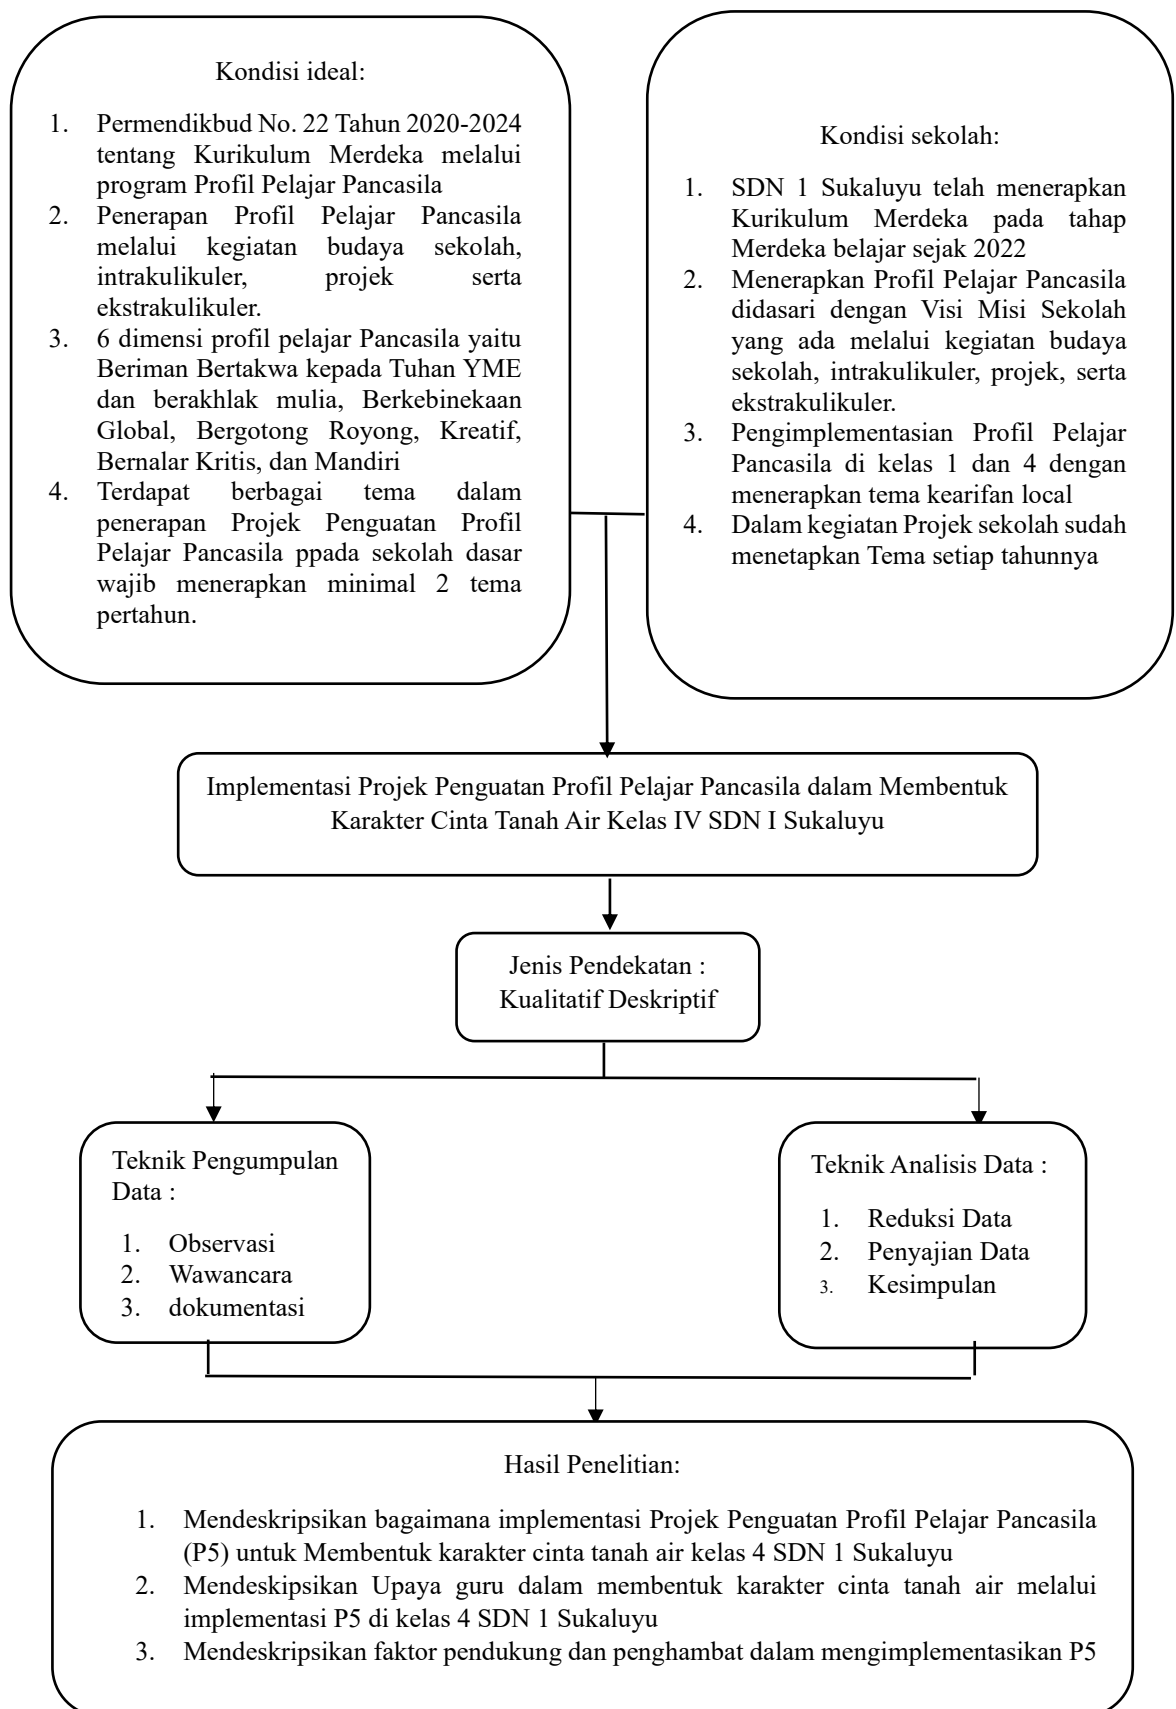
Kondisi ideal:

1. Permendikbud No. 22 Tahun 2020-2024 tentang Kurikulum Merdeka melalui program Profil Pelajar Pancasila
2. Penerapan Profil Pelajar Pancasila melalui kegiatan budaya sekolah, intrakulikuler, projek serta ekstrakulikuler.
3. 6 dimensi profil pelajar Pancasila yaitu Beriman Bertakwa kepada Tuhan YME dan berakhlak mulia, Berkebinekaan Global, Bergotong Royong, Kreatif, Bernalar Kritis, dan Mandiri
4. Terdapat berbagai tema dalam penerapan Projek Penguatan Profil Pelajar Pancasila ppada sekolah dasar wajib menerapkan minimal 2 tema pertahun.

Kondisi sekolah:

1. SDN 1 Sukaluyu telah menerapkan Kurikulum Merdeka pada tahap Merdeka belajar sejak 2022
2. Menerapkan Profil Pelajar Pancasila didasari dengan Visi Misi Sekolah yang ada melalui kegiatan budaya sekolah, intrakulikuler, projek, serta ekstrakulikuler.
3. Pengimplementasian Profil Pelajar Pancasila di kelas 1 dan 4 dengan menerapkan tema kearifan local
4. Dalam kegiatan Projek sekolah sudah menetapkan Tema setiap tahunnya

Implementasi Projek Penguatan Profil Pelajar Pancasila dalam Membentuk Karakter Cinta Tanah Air Kelas IV SDN I Sukaluyu

Jenis Pendekatan : Kualitatif Deskriptif

Teknik Pengumpulan Data :

1. Observasi
2. Wawancara
3. dokumentasi

Teknik Analisis Data :

1. Reduksi Data
2. Penyajian Data
3. Kesimpulan

Hasil Penelitian:

1. Mendeskripsikan bagaimana implementasi Projek Penguatan Profil Pelajar Pancasila (P5) untuk Membentuk karakter cinta tanah air kelas 4 SDN 1 Sukaluyu
2. Mendeskipsikan Upaya guru dalam membentuk karakter cinta tanah air melalui implementasi P5 di kelas 4 SDN 1 Sukaluyu
3. Mendeskripsikan faktor pendukung dan penghambat dalam mengimplementasikan P5